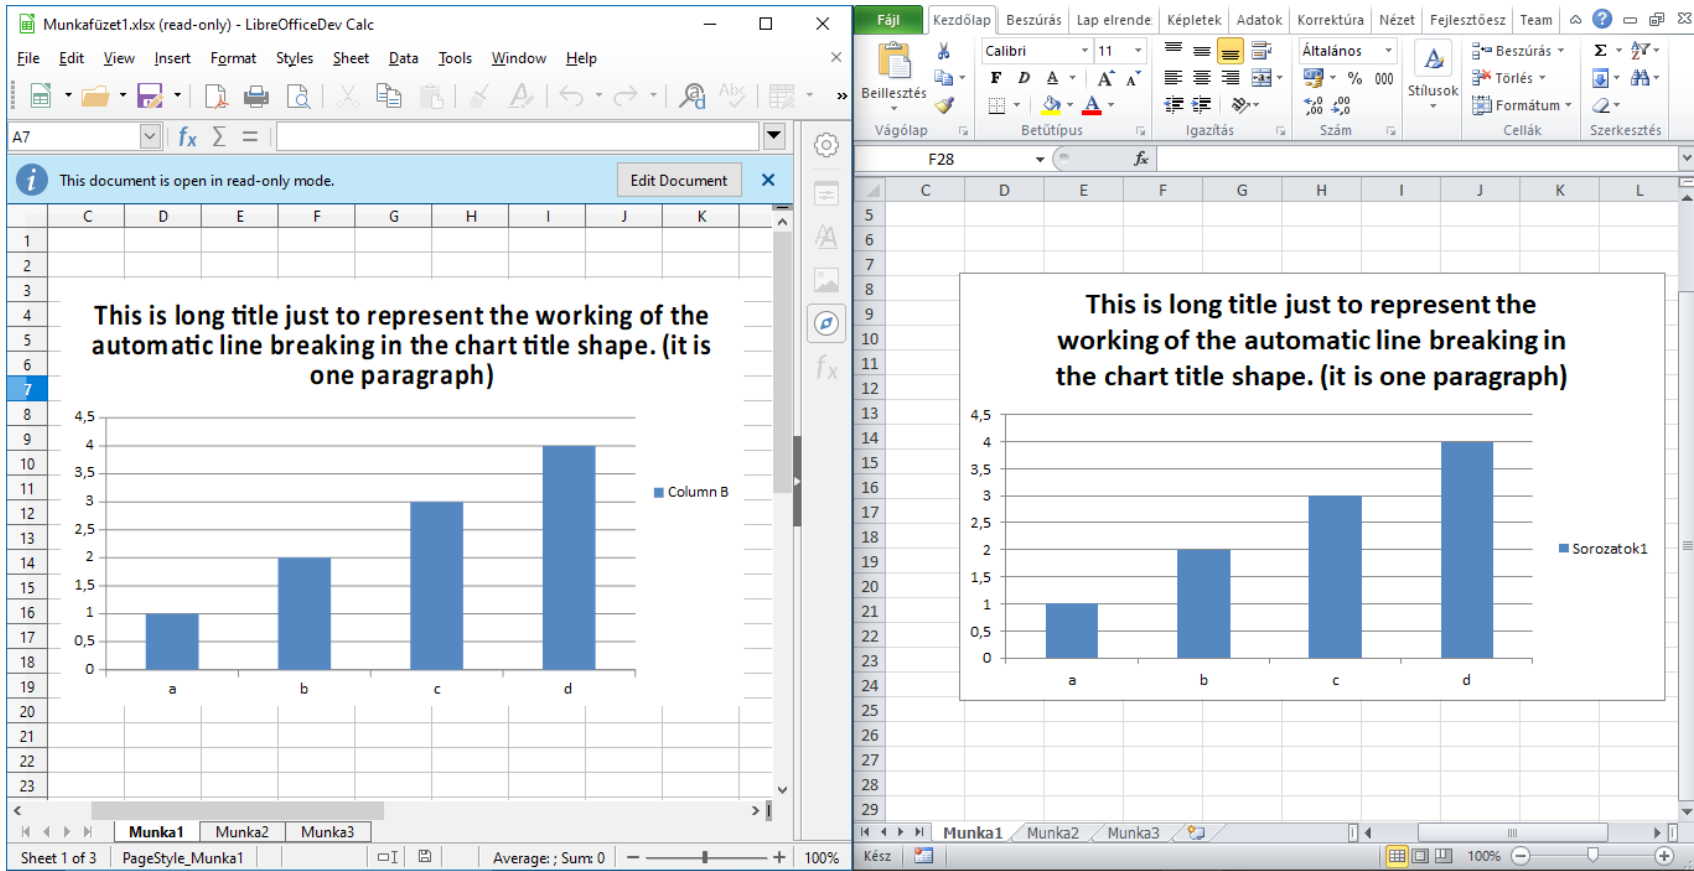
Munkafüzet1.xlsx (read-only) - LibreOfficeDev Calc

File Edit View Insert Format Styles Sheet Data Tools Window Help

A7

This document is open in read-only mode. Edit Document

| | C | D | E | F | G | H | I | J | K |
|---|---|---|---|---|---|---|---|---|---|
| 1 | | | | | | | | | |
| 2 | | | | | | | | | |
| 3 | | | | | | | | | |
| 4 | | | | | | | | | |
| 5 | | | | | | | | | |
| 6 | | | | | | | | | |
| 7 | | | | | | | | | |
| 8 | | | | | | | | | |
| 9 | | | | | | | | | |
| 10 | | | | | | | | | |
| 11 | | | | | | | | | |
| 12 | | | | | | | | | |
| 13 | | | | | | | | | |
| 14 | | | | | | | | | |
| 15 | | | | | | | | | |
| 16 | | | | | | | | | |
| 17 | | | | | | | | | |
| 18 | | | | | | | | | |
| 19 | | | | | | | | | |
| 20 | | | | | | | | | |
| 21 | | | | | | | | | |
| 22 | | | | | | | | | |
| 23 | | | | | | | | | |

This is long title just to represent the working of the automatic line breaking in the chart title shape. (it is one paragraph)

4,5
4
3,5
3
2,5
2
1,5
1
0,5
0
a b c d

Column B

Munka1 Munka2 Munka3

Sheet 1 of 3 PageStyle_Munka1 Average: ; Sum: 0 100%

Fájl Kezdőlap Beszúrás Lap elrende Képletek Adatok Korrektúra Nézet Fejlesztőesz Team

Beillesztés Calibri 11 F D A Általános % 000 Stílusok Beszúrás Törlés Formátum Σ

Vágólap Betűtípus Igazítás Szám Cellák Szerkesztés

F28 $f_x$

| | C | D | E | F | G | H | I | J | K | L |
|---|---|---|---|---|---|---|---|---|---|---|
| 5 | | | | | | | | | | |
| 6 | | | | | | | | | | |
| 7 | | | | | | | | | | |
| 8 | | | | | | | | | | |
| 9 | | | | | | | | | | |
| 10 | | | | | | | | | | |
| 11 | | | | | | | | | | |
| 12 | | | | | | | | | | |
| 13 | | | | | | | | | | |
| 14 | | | | | | | | | | |
| 15 | | | | | | | | | | |
| 16 | | | | | | | | | | |
| 17 | | | | | | | | | | |
| 18 | | | | | | | | | | |
| 19 | | | | | | | | | | |
| 20 | | | | | | | | | | |
| 21 | | | | | | | | | | |
| 22 | | | | | | | | | | |
| 23 | | | | | | | | | | |
| 24 | | | | | | | | | | |
| 25 | | | | | | | | | | |
| 26 | | | | | | | | | | |
| 27 | | | | | | | | | | |
| 28 | | | | | | | | | | |
| 29 | | | | | | | | | | |

This is long title just to represent the working of the automatic line breaking in the chart title shape. (it is one paragraph)

4,5
4
3,5
3
2,5
2
1,5
1
0,5
0
a b c d

Sorozatok1

Munka1 Munka2 Munka3

Kész 100%